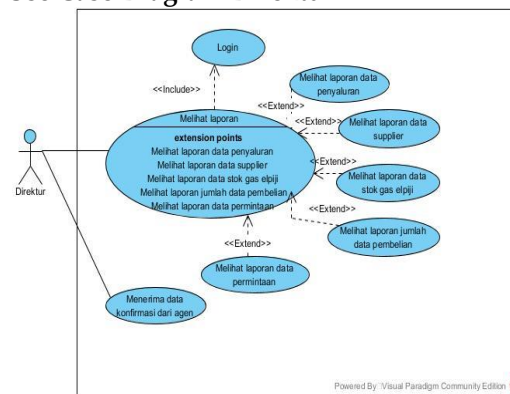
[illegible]

Login

<<Include>>

Melihat laporan

extension points

Melihat laporan data penyaluran

Melihat laporan data supplier

Melihat laporan data stok gas elpiji

Melihat laporan jumlah data pembelian

Melihat laporan data permintaan

<<Extend>>

Melihat laporan data penyaluran

<<Extend>>

Melihat laporan data supplier

<<Extend>>

Melihat laporan data stok gas elpiji

<<Extend>>

Melihat laporan jumlah data pembelian

<<Extend>>

Melihat laporan data permintaan

Direktur

Menerima data konfirmasi dari agen

Powered By: Visual Paradigm Community Edition